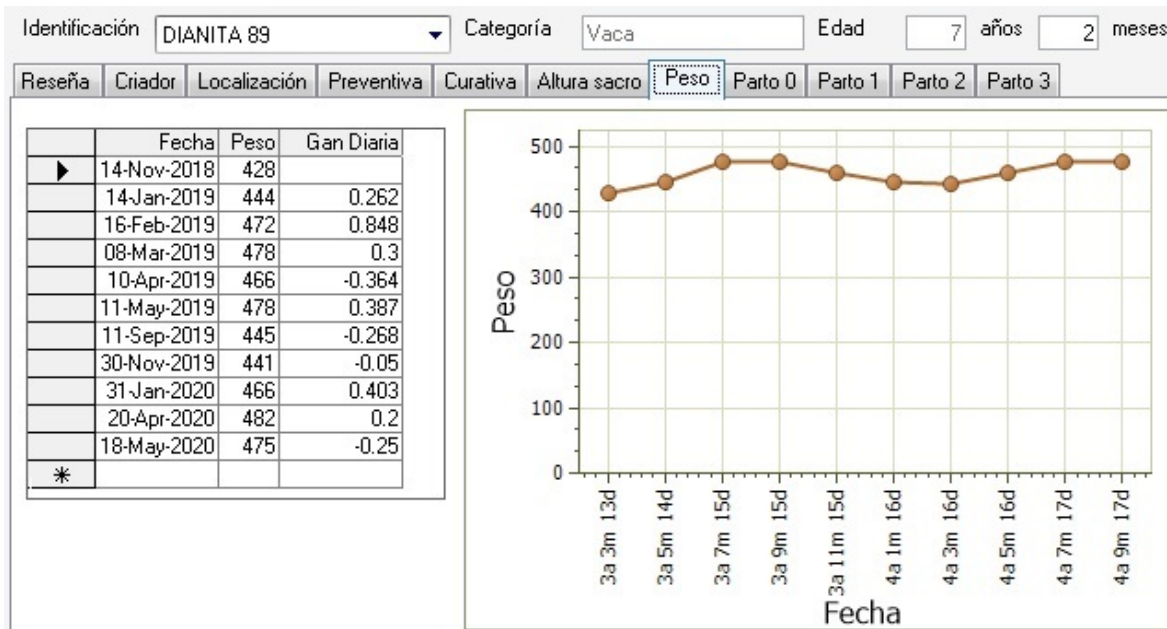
Identificación DIANITA 89 Categoría Vaca Edad 7 años 2 meses

Reseña | Criador | Localización | Preventiva | Curativa | Altura sacro | Peso | Parto 0 | Parto 1 | Parto 2 | Parto 3

| | Fecha | Peso | Gan Diaria |
|---|---|---|---|
| ▶ | 14-Nov-2018 | 428 | |
| | 14-Jan-2019 | 444 | 0.262 |
| | 16-Feb-2019 | 472 | 0.848 |
| | 08-Mar-2019 | 478 | 0.3 |
| | 10-Apr-2019 | 466 | -0.364 |
| | 11-May-2019 | 478 | 0.387 |
| | 11-Sep-2019 | 445 | -0.268 |
| | 30-Nov-2019 | 441 | -0.05 |
| | 31-Jan-2020 | 466 | 0.403 |
| | 20-Apr-2020 | 482 | 0.2 |
| | 18-May-2020 | 475 | -0.25 |
| * | | | |

Peso
500
400
300
200
100
0

3a 3m 13d
3a 5m 14d
3a 7m 15d
3a 9m 15d
3a 11m 15d
4a 1m 16d
4a 3m 16d
4a 5m 16d
4a 7m 17d
4a 9m 17d

Fecha